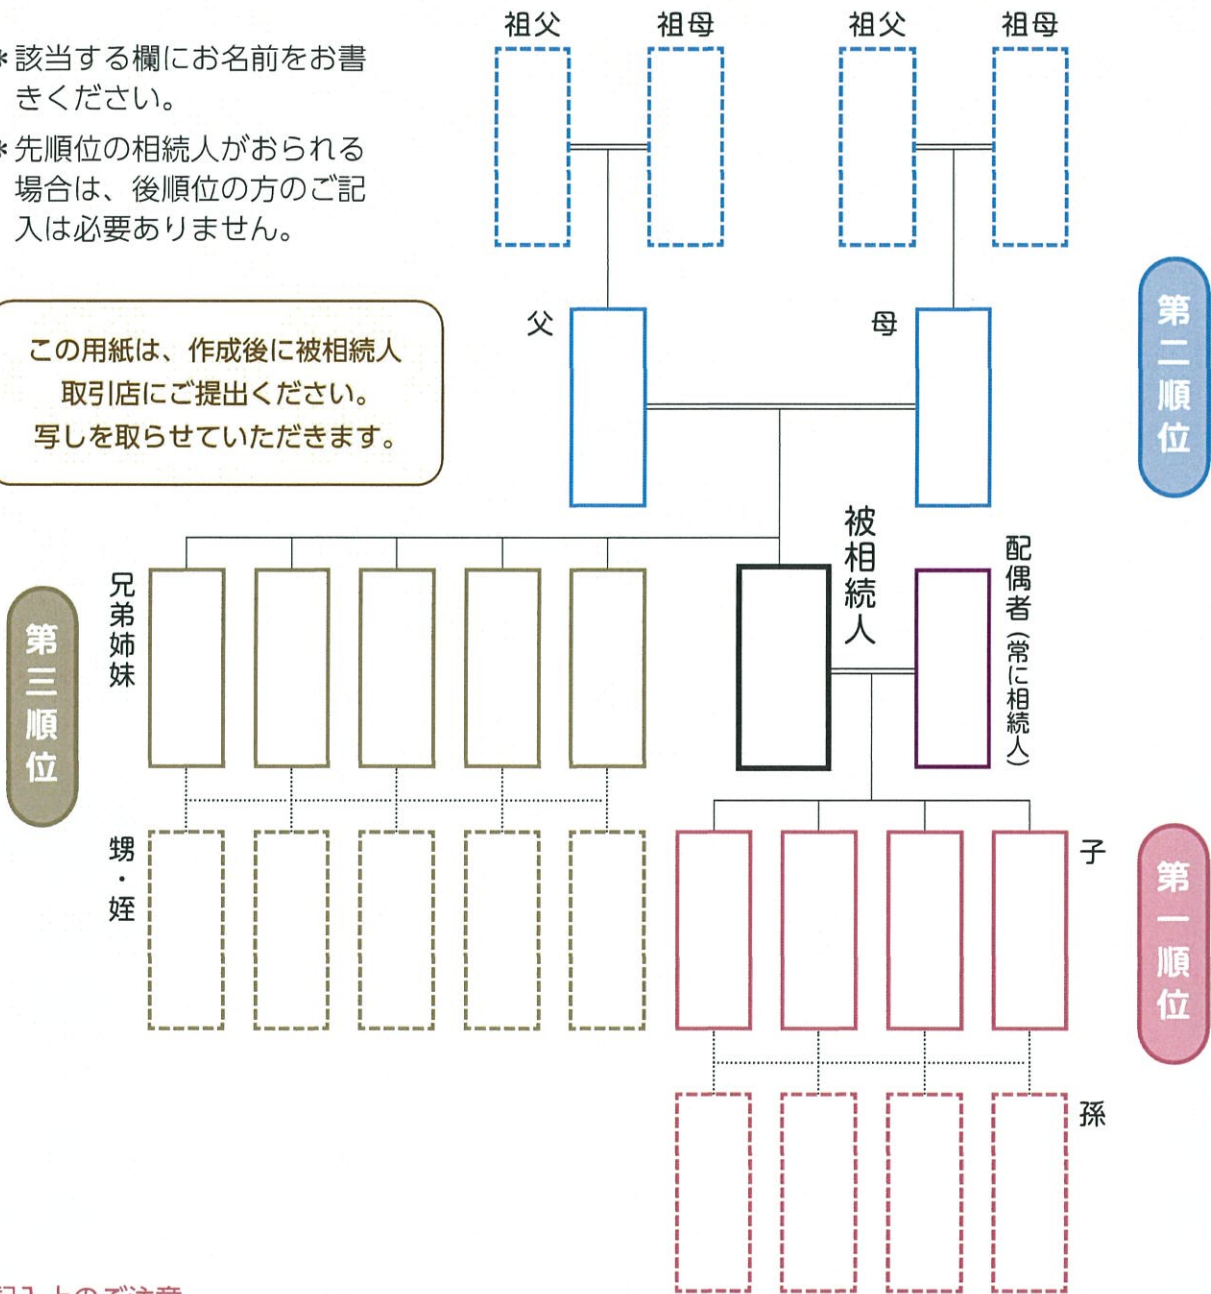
＊該当する欄にお名前をお書きください。

＊先順位の相続人がおられる場合は、後順位の方のご記入は必要ありません。

この用紙は、作成後に被相続人取引店にご提出ください。写しを取らせていただきます。

祖父 祖母 祖父 祖母

父 母

第二順位

兄弟姉妹

第三順位

被相続人

配偶者（常に相続人）

甥・姪

子

第一順位

孫

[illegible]